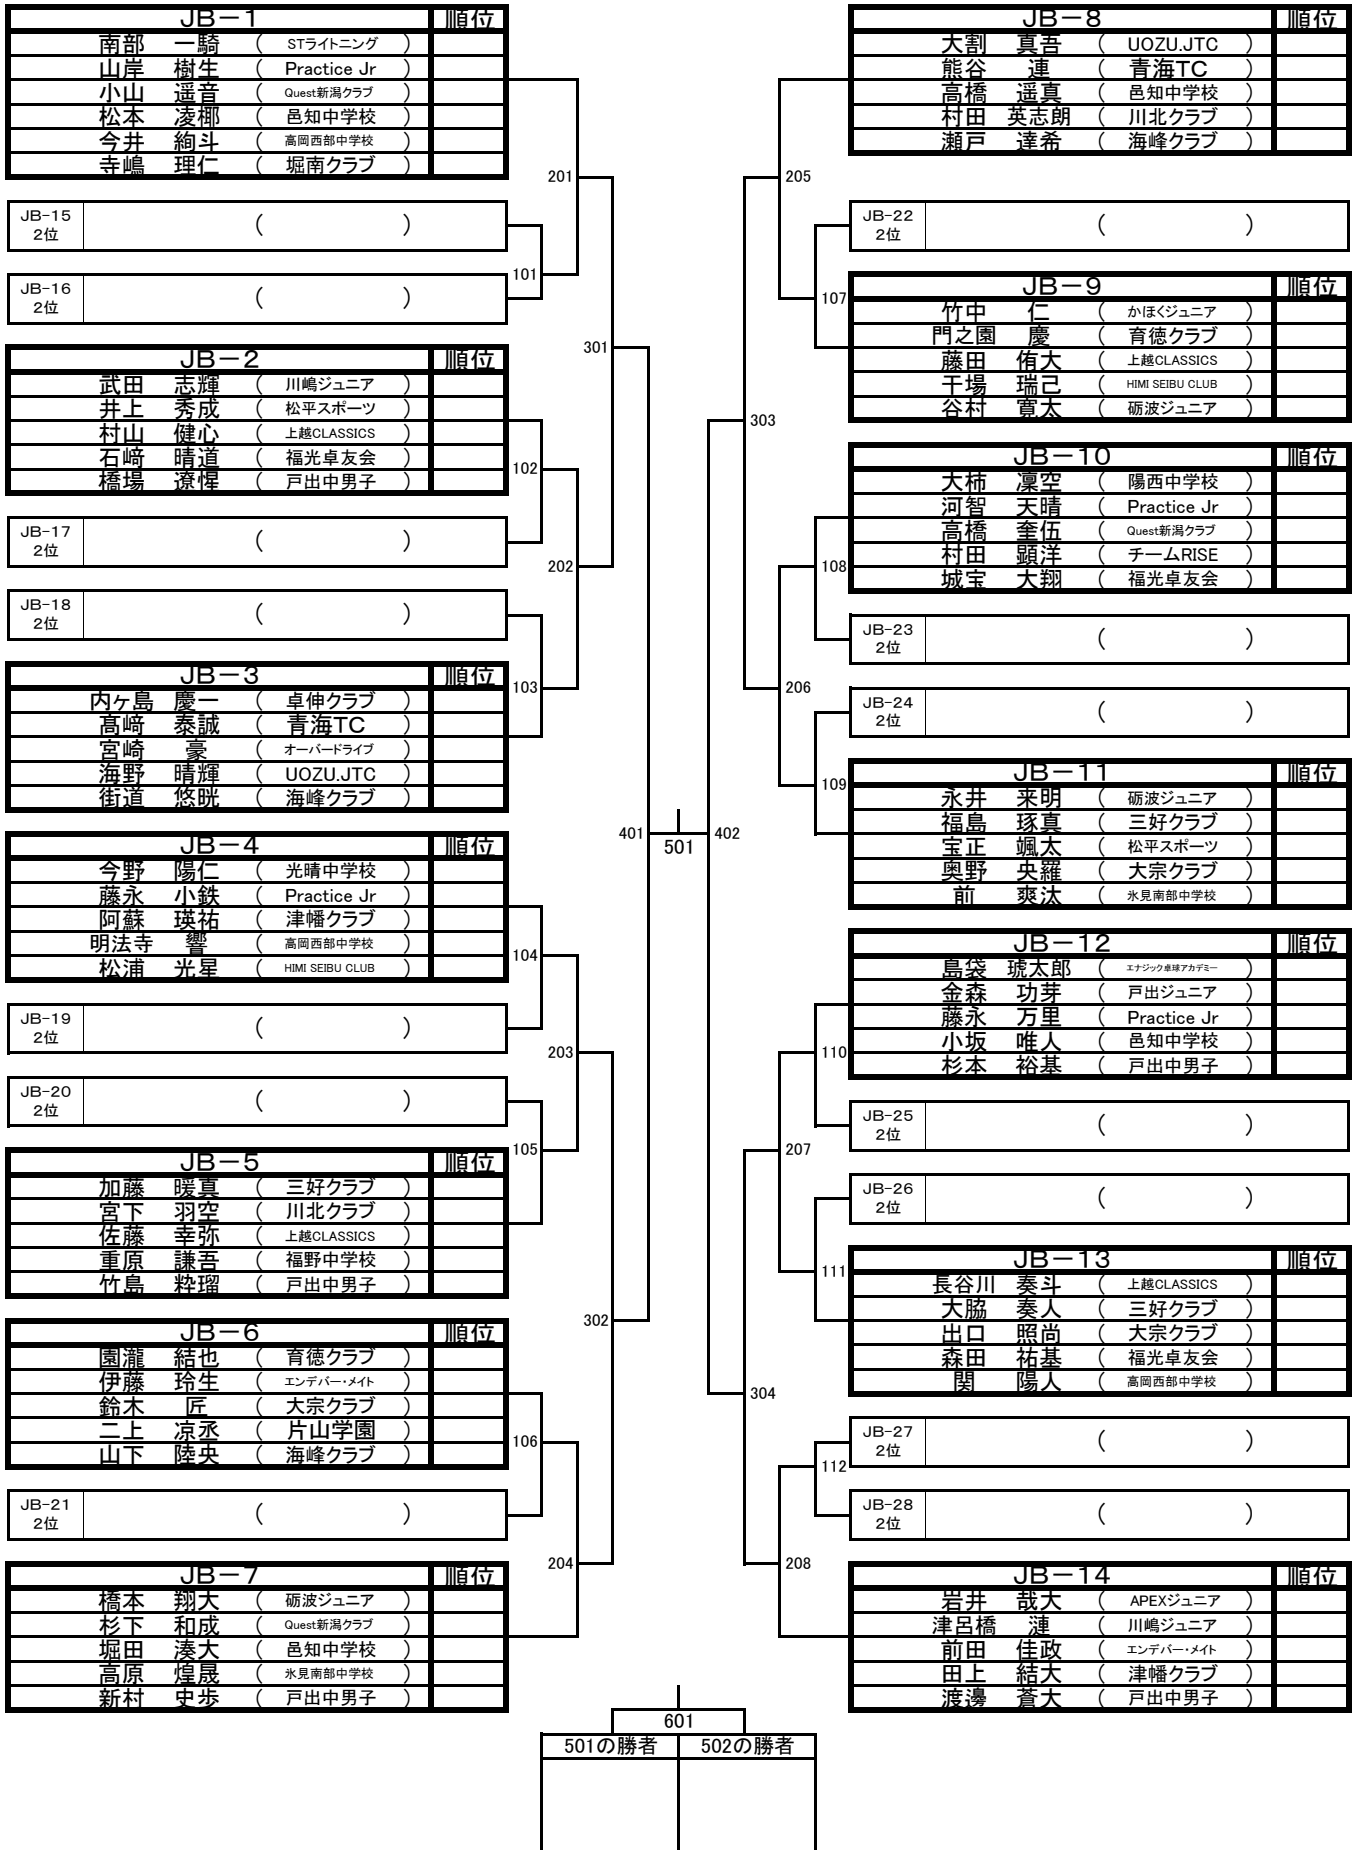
| JB－1 | | 順位 |
|---|---|---|
| 南部　一騎 | （ STライトニング ） | |
| 山岸　樹生 | （ Practice Jr ） | |
| 小山　遥音 | （ Quest新潟クラブ ） | |
| 松本　凌椰 | （ 邑知中学校 ） | |
| 今井　絢斗 | （ 高岡西部中学校 ） | |
| 寺嶋　理仁 | （ 堀南クラブ ） | |

201

JB-15 2位 （ ）

101

JB-16 2位 （ ）

301

| JB－2 | | 順位 |
|---|---|---|
| 武田　志輝 | （ 川嶋ジュニア ） | |
| 井上　秀成 | （ 松平スポーツ ） | |
| 村山　健心 | （ 上越CLASSICS ） | |
| 石﨑　晴道 | （ 福光卓友会 ） | |
| 橋場　遼惺 | （ 戸出中男子 ） | |

102

JB-17 2位 （ ）

202

JB-18 2位 （ ）

103

| JB－3 | | 順位 |
|---|---|---|
| 内ヶ島　慶一 | （ 卓伸クラブ ） | |
| 髙﨑　泰誠 | （ 青海TC ） | |
| 宮崎　豪 | （ オーバードライブ ） | |
| 海野　晴輝 | （ UOZU.JTC ） | |
| 街道　悠眺 | （ 海峰クラブ ） | |

| JB－4 | | 順位 |
|---|---|---|
| 今野　陽仁 | （ 光晴中学校 ） | |
| 藤永　小鉄 | （ Practice Jr ） | |
| 阿蘇　瑛祐 | （ 津幡クラブ ） | |
| 明法寺　響 | （ 高岡西部中学校 ） | |
| 松浦　光星 | （ HIMI SEIBU CLUB ） | |

104

JB-19 2位 （ ）

203

JB-20 2位 （ ）

105

| JB－5 | | 順位 |
|---|---|---|
| 加藤　暖真 | （ 三好クラブ ） | |
| 宮下　羽空 | （ 川北クラブ ） | |
| 佐藤　幸弥 | （ 上越CLASSICS ） | |
| 重原　謙吾 | （ 福野中学校 ） | |
| 竹島　粋瑠 | （ 戸出中男子 ） | |

302

| JB－6 | | 順位 |
|---|---|---|
| 園瀧　結也 | （ 育徳クラブ ） | |
| 伊藤　玲生 | （ エンデバー・メイト ） | |
| 鈴木　匠 | （ 大宗クラブ ） | |
| 二上　凉丞 | （ 片山学園 ） | |
| 山下　陸央 | （ 海峰クラブ ） | |

106

JB-21 2位 （ ）

204

| JB－7 | | 順位 |
|---|---|---|
| 橋本　翔大 | （ 砺波ジュニア ） | |
| 杉下　和成 | （ Quest新潟クラブ ） | |
| 堀田　湊大 | （ 邑知中学校 ） | |
| 高原　煌晟 | （ 氷見南部中学校 ） | |
| 新村　史歩 | （ 戸出中男子 ） | |

401　501　402

| JB－8 | | 順位 |
|---|---|---|
| 大割　真吾 | （ UOZU.JTC ） | |
| 熊谷　漣 | （ 青海TC ） | |
| 高橋　遥真 | （ 邑知中学校 ） | |
| 村田　英志朗 | （ 川北クラブ ） | |
| 瀬戸　達希 | （ 海峰クラブ ） | |

205

JB-22 2位 （ ）

107

| JB－9 | | 順位 |
|---|---|---|
| 竹中　仁 | （ かほくジュニア ） | |
| 門之園　慶 | （ 育徳クラブ ） | |
| 藤田　侑大 | （ 上越CLASSICS ） | |
| 千場　瑞己 | （ HIMI SEIBU CLUB ） | |
| 谷村　寛太 | （ 砺波ジュニア ） | |

303

| JB－10 | | 順位 |
|---|---|---|
| 大柿　凜空 | （ 陽西中学校 ） | |
| 河智　天晴 | （ Practice Jr ） | |
| 高橋　奎伍 | （ Quest新潟クラブ ） | |
| 村田　顕洋 | （ チームRISE ） | |
| 城宝　大翔 | （ 福光卓友会 ） | |

108

JB-23 2位 （ ）

206

JB-24 2位 （ ）

109

| JB－11 | | 順位 |
|---|---|---|
| 永井　来明 | （ 砺波ジュニア ） | |
| 福島　琢真 | （ 三好クラブ ） | |
| 宝正　颯太 | （ 松平スポーツ ） | |
| 奥野　央羅 | （ 大宗クラブ ） | |
| 前　爽汰 | （ 氷見南部中学校 ） | |

| JB－12 | | 順位 |
|---|---|---|
| 島袋　琥太郎 | （ エナジック卓球アカデミー ） | |
| 金森　功芽 | （ 戸出ジュニア ） | |
| 藤永　万里 | （ Practice Jr ） | |
| 小坂　唯人 | （ 邑知中学校 ） | |
| 杉本　裕基 | （ 戸出中男子 ） | |

110

JB-25 2位 （ ）

207

JB-26 2位 （ ）

111

| JB－13 | | 順位 |
|---|---|---|
| 長谷川　奏斗 | （ 上越CLASSICS ） | |
| 大脇　奏人 | （ 三好クラブ ） | |
| 出口　照尚 | （ 大宗クラブ ） | |
| 森田　祐基 | （ 福光卓友会 ） | |
| 関　陽人 | （ 高岡西部中学校 ） | |

304

JB-27 2位 （ ）

112

JB-28 2位 （ ）

208

| JB－14 | | 順位 |
|---|---|---|
| 岩井　哉大 | （ APEXジュニア ） | |
| 津呂橋　漣 | （ 川嶋ジュニア ） | |
| 前田　佳政 | （ エンデバー・メイト ） | |
| 田上　結大 | （ 津幡クラブ ） | |
| 渡邊　蒼大 | （ 戸出中男子 ） | |

601

| 501の勝者 | 502の勝者 |
|---|---|